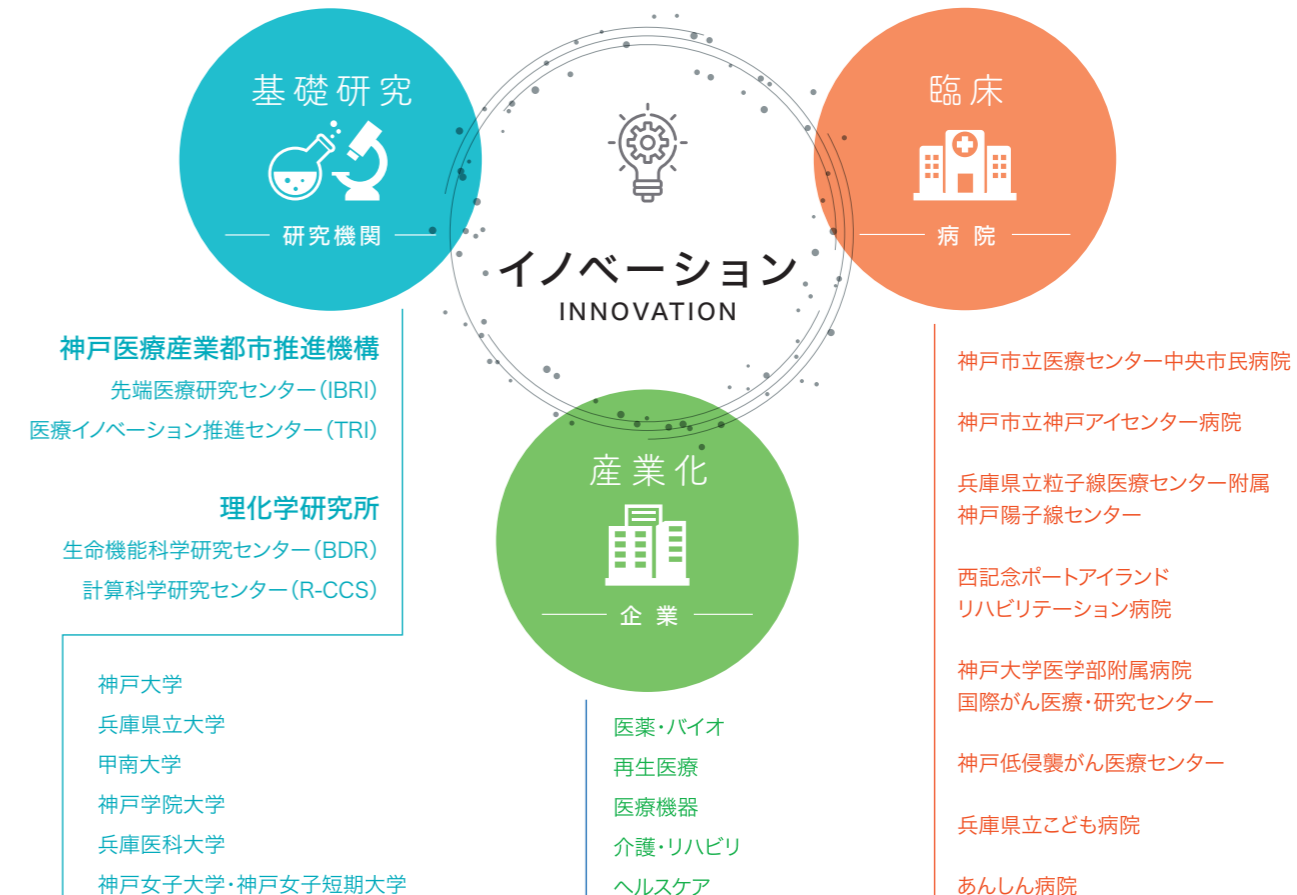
基礎研究

研究機関

イノベーション
INNOVATION

臨床

病院

産業化

企業

神戸医療産業都市推進機構
先端医療研究センター（IBRI）
医療イノベーション推進センター（TRI）

理化学研究所
生命機能科学研究センター（BDR）
計算科学研究センター（R-CCS）

神戸大学
兵庫県立大学
甲南大学
神戸学院大学
兵庫医科大学
神戸女子大学・神戸女子短期大学

医薬・バイオ
再生医療
医療機器
介護・リハビリ
ヘルスケア

神戸市立医療センター中央市民病院

神戸市立神戸アイセンター病院

兵庫県立粒子線医療センター附属
神戸陽子線センター

西記念ポートアイランド
リハビリテーション病院

神戸大学医学部附属病院
国際がん医療・研究センター

神戸低侵襲がん医療センター

兵庫県立こども病院

あんしん病院